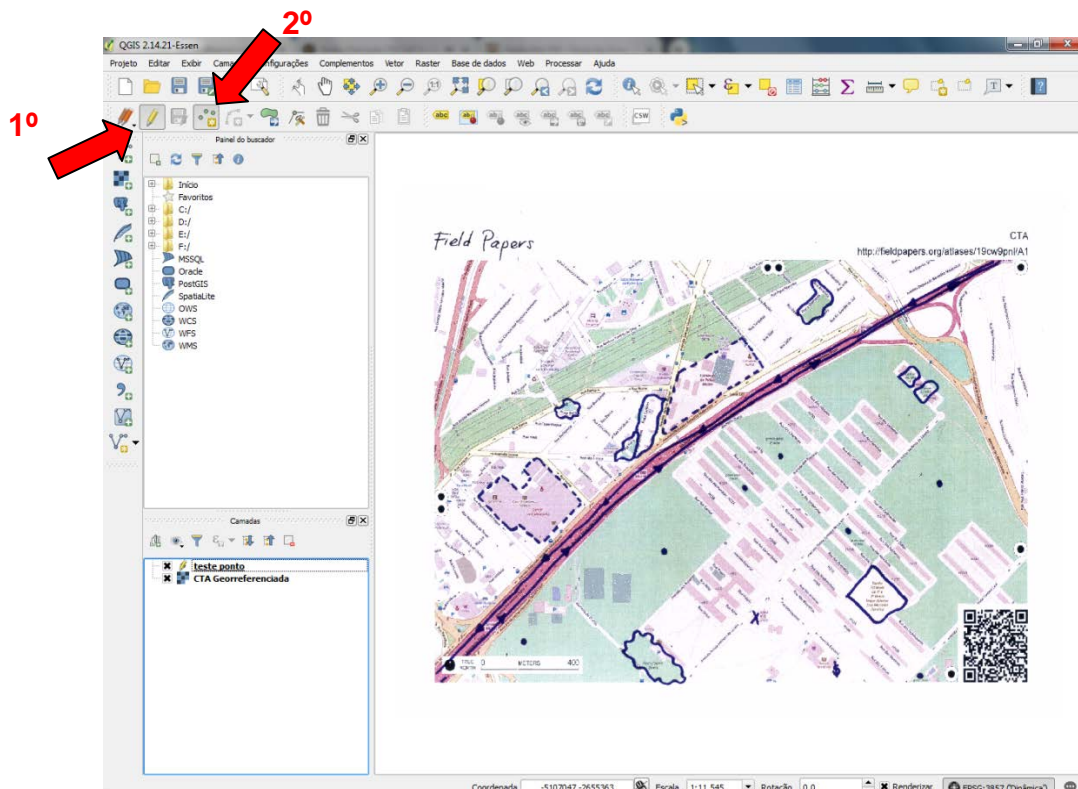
2º

1º

QGIS 2.14.21-Essen

Projeto Editar Exibir Cama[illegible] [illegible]nfigurações Complementos Vetor Raster Base de dados Web Processar Ajuda

Painel do buscador

Início
Favoritos
C:/
D:/
E:/
F:/
MSSQL
Oracle
PostGIS
SpatiaLite
OWS
WCS
WFS
WMS

Camadas

teste ponto
CTA Georreferenciada

Field Papers

CTA
http://fieldpapers.org/atlases/19cw9pnl/A1

0 METERS 400

Coordenada -5107047,-2655363 Escala 1:11.545 Rotação 0,0 Renderizar EPSG:3857 (Dinâmica)